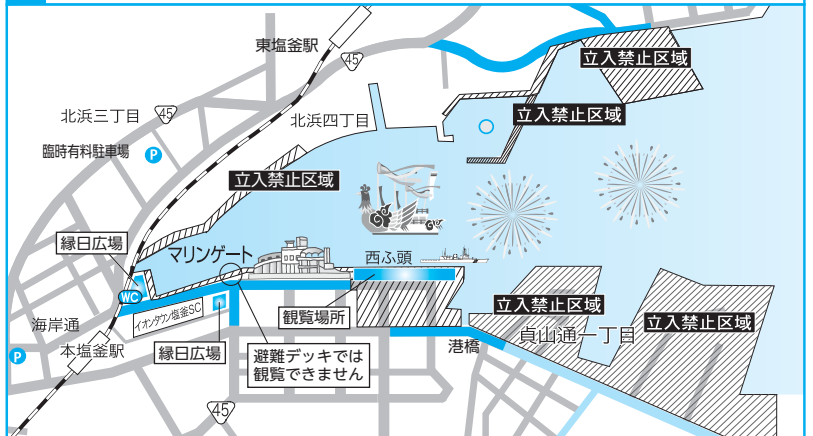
東塩釜駅
45
立入禁止区域
北浜三丁目
45
北浜四丁目
立入禁止区域
臨時有料駐車場
P
立入禁止区域
縁日広場
マリンゲート
西ふ頭
WC
イオンタウン塩釜SC
海岸通
観覧場所
立入禁止区域
立入禁止区域
貞山通一丁目
本塩釜駅
縁日広場
避難デッキでは観覧できません
港橋
P
45